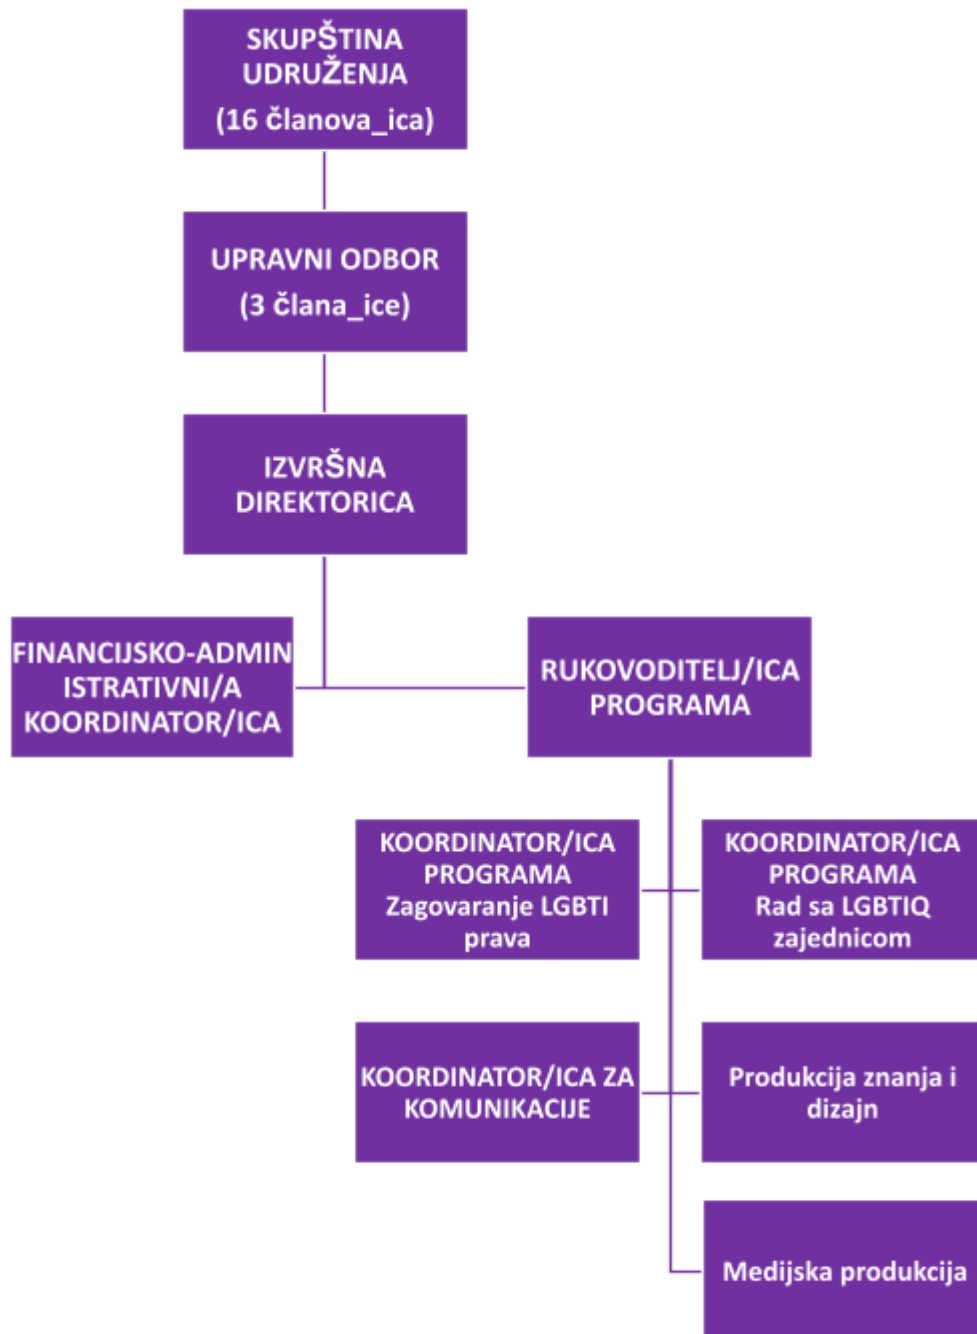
SKUPŠTINA UDRUŽENJA
(16 članova_ica)

UPRAVNI ODBOR
(3 člana_ice)

IZVRŠNA DIREKTORICA

FINANCIJSKO-ADMIN ISTRATIVNI/A KOORDINATOR/ICA

RUKOVODITELJ/ICA PROGRAMA

KOORDINATOR/ICA PROGRAMA Zagovaranje LGBTI prava

KOORDINATOR/ICA PROGRAMA Rad sa LGBTIQ zajednicom

KOORDINATOR/ICA ZA KOMUNIKACIJE

Produkcija znanja i dizajn

Medijska produkcija